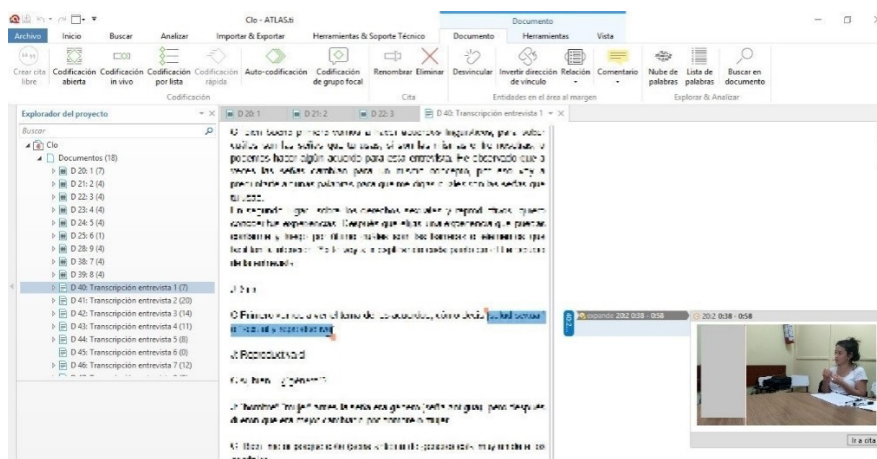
Clo - ATLAS.ti

Documento

Archivo Inicio Buscar Analizar Importar & Exportar Herramientas & Soporte Técnico Documento Herramientas Vista

Crear cita libre | Codificación abierta | Codificación in vivo | Codificación por lista | Codificación rápida | Auto-codificación | Codificación de grupo focal | Renombrar | Eliminar | Desvincular | Invertir dirección de vínculo | Relación | Comentario | Nube de palabras | Lista de palabras | Buscar en documento

Codificación | Cita | Entidades en el área al margen | Explorar & Analizar

Explorador del proyecto

Buscar

Clo
Documentos (18)
D 20: 1 (7)
D 21: 2 (4)
D 22: 3 (4)
D 23: 4 (4)
D 24: 5 (4)
D 25: 6 (1)
D 28: 9 (4)
D 38: 7 (4)
D 39: 8 (4)
D 40: Transcripción entrevista 1 (7)
D 41: Transcripción entrevista 2 (20)
D 42: Transcripción entrevista 3 (14)
D 43: Transcripción entrevista 4 (11)
D 44: Transcripción entrevista 5 (8)
D 45: Transcripción entrevista 6 (0)
D 46: Transcripción entrevista 7 (12)

D 20: 1 | D 21: 2 | D 22: 3 | D 40: Transcripción entrevista 1

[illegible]

J: Sí.

C: Primero vamos a ver el tema de los acuerdos, cómo decía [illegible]

J: Reproductividad

C: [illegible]

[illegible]

expando 20:2 0:38 - 0:58

20:2 0:38 - 0:58

Ir a cita